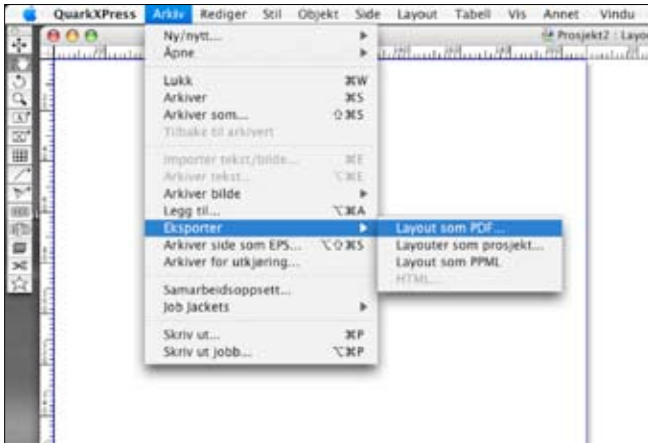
QuarkXPress Arkiv Rediger Stil Objekt Side Layout Tabell Vis Annet Vindu

Prosjekt2 : Layo

Ny/nytt...
Åpne

Lukk ⌘W
Arkiver ⌘S
Arkiver som... ⇧⌘S
Tilbake til arkivert

Importer tekst/bilde... ⌘E
Arkiver tekst... ⌥⌘E
Arkiver bilde
Legg til... ⌥⌘A
Eksporter
Arkiver side som EPS... ⌥⇧⌘S
Arkiver for utkjøring...

Samarbeidsoppsett...
Job Jackets

Skriv ut... ⌘P
Skriv ut jobb... ⌥⌘P

Layout som PDF...
Layouter som prosjekt...
Layout som PPML
HTML...